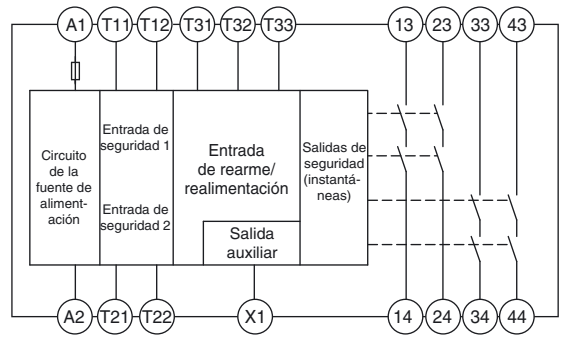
A1 T11 T12 T31 T32 T33 13 23 33 43

Circuito de la fuente de alimentación

Entrada de seguridad 1

Entrada de seguridad 2

Entrada de rearme/ realimentación

Salida auxiliar

Salidas de seguridad (instantáneas)

A2 T21 T22 X1 14 24 34 44